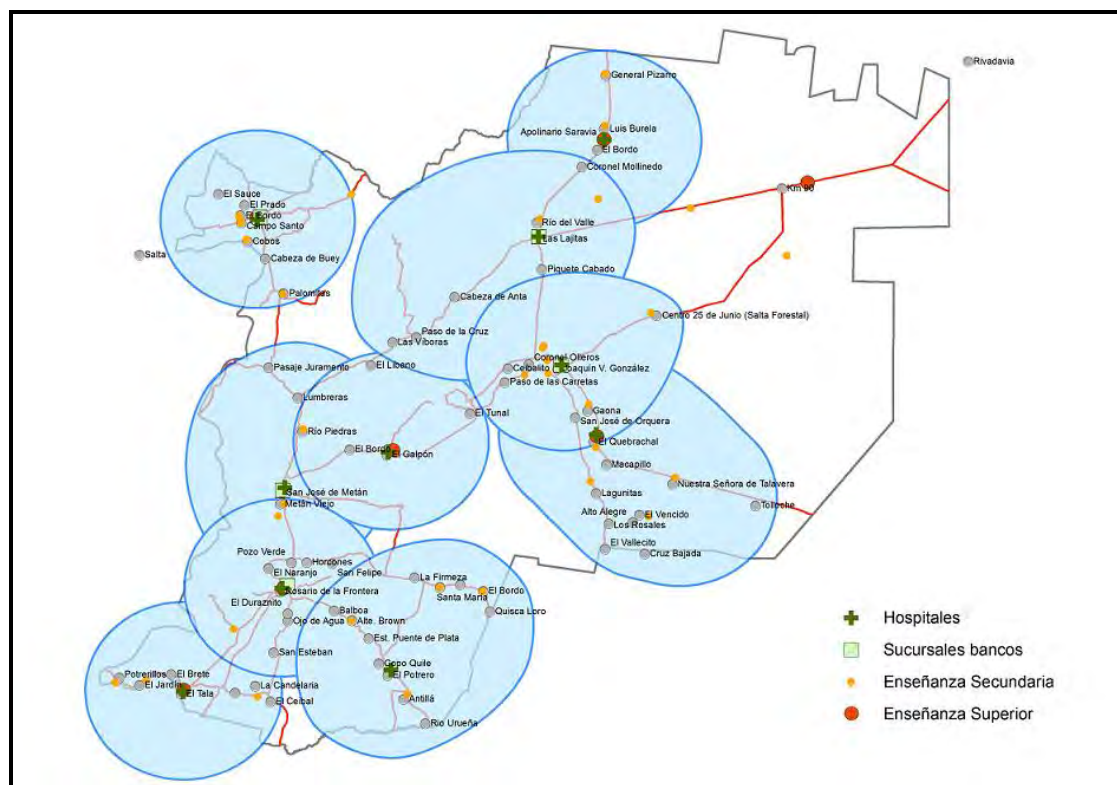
Rivadavia
General Pizarro
Apolinario Saravia
Luis Burela
El Bordo
Coronel Mollinedo
Km 90
El Sauce
El Prado
El Bordo
Campo Santo
Cobos
Salta
Cabeza de Buey
Palomitas
Río del Valle
Las Lajitas
Piquete Cabado
Cabeza de Anta
Centro 25 de Junio (Salta Forestal)
Paso de la Cruz
Las Víboras
Pasaje Juramento
El Libano
Coronel Olleros
Ceibalito
Joaquín V. González
Paso de las Carretas
Lumbreras
El Tunal
Gaona
San José de Orquera
El Quebrachal
Río Piedras
El Bordo
El Galpón
Macapillo
Nuestra Señora de Talavera
Tolloche
San José de Metán
Metán Viejo
Lagunitas
Alto Alegre
El Vencido
Los Rosales
El Vallecito
Cruz Bajada
Pozo Verde
Horcones
El Naranjo
San Felipe
La Firmeza
Rosario de la Frontera
Santa María
El Bordo
Quisca Loro
El Duraznito
Balboa
Ojo de Agua
Alte. Brown
Est. Puente de Plata
San Esteban
Copo Quile
El Potrero
Potrerillos
El Brete
El Jardín
El Tala
La Candelaria
El Ceibal
Antillá
Río Urueña
Hospitales
Sucursales bancos
Enseñanza Secundaria
Enseñanza Superior